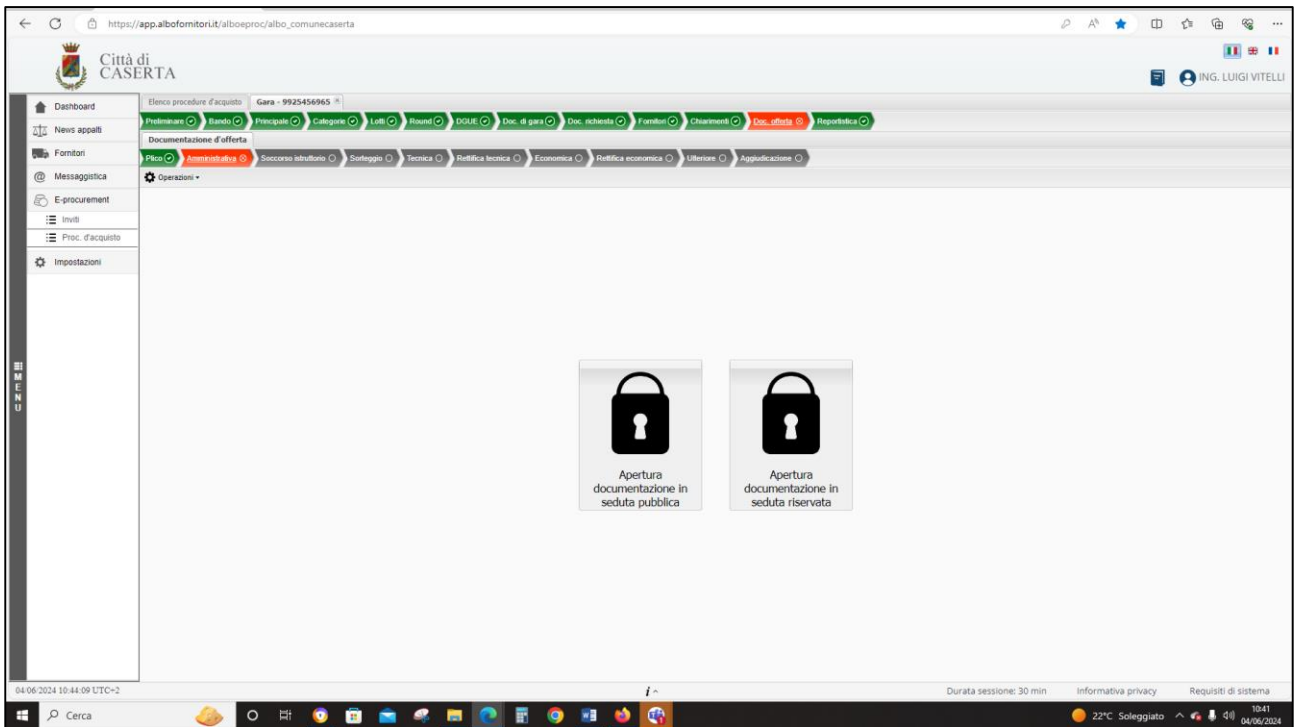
https://app.albofornitori.it/alboeproc/albo_comunecaserta

Città di CASERTA

ING. LUIGI VITELLI

Dashboard
News appalti
Fornitori
Messaggistica
E-procurement
Inviti
Proc. d'acquisto
Impostazioni

MENU

Elenco procedure d'acquisto | Gara - 9925456965

Preliminare | Bando | Principale | Categorie | Lotti | Round | DGUE | Doc. di gara | Doc. richiesta | Fornitori | Chiarimenti | Doc. offerta | Reportistica

Documentazione d'offerta

Plico | Amministrativa | Soccorso istruttorio | Sorteggio | Tecnica | Rettifica tecnica | Economica | Rettifica economica | Ulteriore | Aggiudicazione

Operazioni

Apertura documentazione in seduta pubblica

Apertura documentazione in seduta riservata

04/06/2024 10:44:09 UTC+2

Durata sessione: 30 min | Informativa privacy | Requisiti di sistema

Cerca

22°C Soleggiato 10:41 04/06/2024